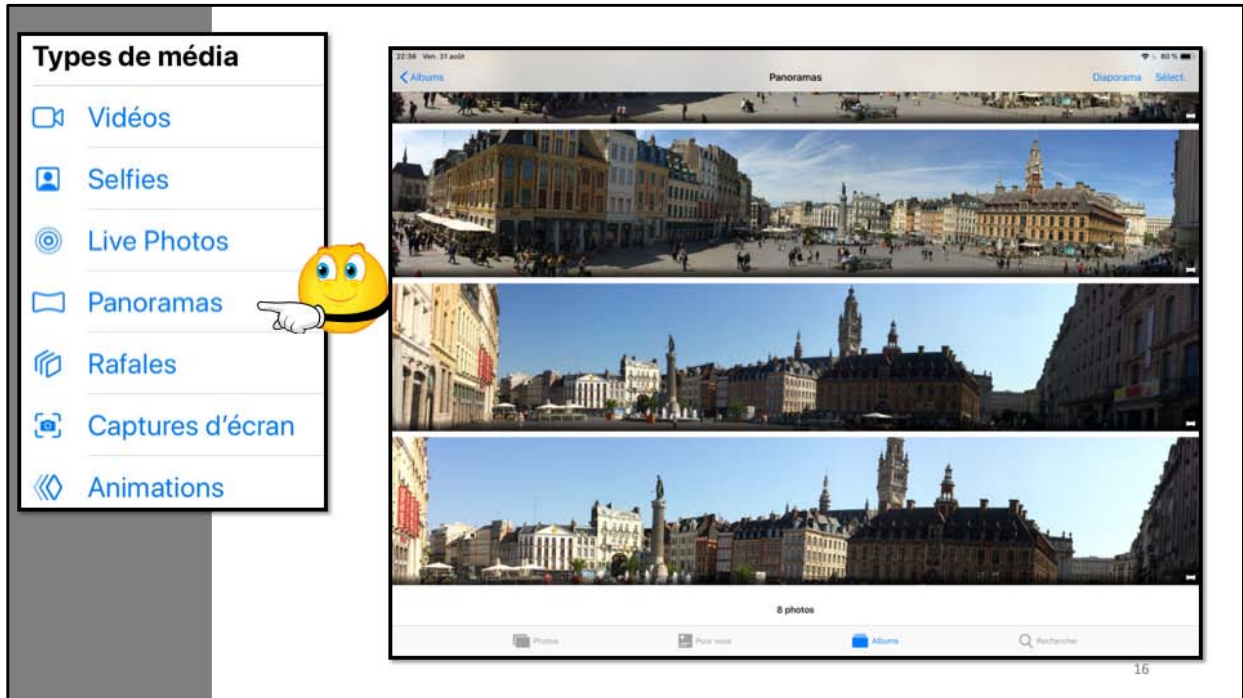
Types de média

Vidéos

Selfies

Live Photos

Panoramas

Rafales

Captures d'écran

Animations

22:36 Ven. 31 août

80 %

Albums

Panoramas

Diaporama Sélect.

8 photos

Photos

Pour vous

Albums

Rechercher

16